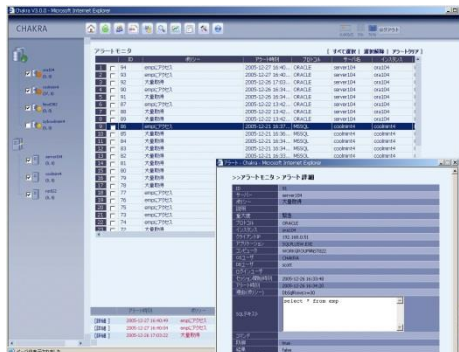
Chakra V3.0.0 - Microsoft Internet Explorer

CHAKRA

アラートモニタ

[ すべて選択 | 選択解除 | アラートクリア ]

| | ID | ポリシー | アラート時刻 | プロダクト | サーバ名 | インスタンス |
|---|---|---|---|---|---|---|
| | 94 | empにアクセス | 2005-12-27 16:40... | ORACLE | server104 | ora10A |
| | 93 | 大量取得 | 2005-12-27 16:40... | ORACLE | server104 | ora10A |
| | 92 | empにアクセス | 2005-12-26 17:03... | ORACLE | server104 | ora10A |
| | 91 | 大量取得 | 2005-12-26 16:34... | ORACLE | server104 | ora10A |
| | 90 | 大量取得 | 2005-12-26 16:34... | ORACLE | server104 | ora10A |
| | 87 | empにアクセス | 2005-12-22 13:42... | ORACLE | server104 | ora10A |
| | 89 | 大量取得 | 2005-12-22 13:42... | ORACLE | server104 | ora10A |
| | 88 | empにアクセス | 2005-12-22 13:42... | ORACLE | server104 | ora10A |
| | 86 | empにアクセス | 2005-12-21 16:37... | MSSQL | coolmin44 | coolmin44 |
| | 85 | 大量取得 | 2005-12-21 16:35... | MSSQL | coolmin44 | coolmin44 |
| | 84 | 大量取得 | 2005-12-21 16:35... | MSSQL | coolmin44 | coolmin44 |
| | 83 | 大量取得 | 2005-12-21 16:35... | MSSQL | coolmin44 | coolmin44 |
| | 82 | 大量取得 | 2005-12-21 16:34... | MSSQL | coolmin44 | coolmin44 |
| | 81 | 大量取得 | | | | |
| | 80 | 大量取得 | | | | |
| | 79 | 大量取得 | | | | |
| | 78 | 大量取得 | | | | |
| | 77 | empにアクセス | | | | |
| | 76 | empにアクセス | | | | |
| | 75 | empにアクセス | | | | |
| | 74 | 大量取得 | | | | |
| | 73 | 大量取得 | | | | |
| | 72 | 大量取得 | | | | |

アラート時刻 | ポリシー
[詳細] 2005-12-27 16:40:45 empにアクセス
[詳細] 2005-12-27 16:40:45 大量取得
[詳細] 2005-12-26 17:03:22 empにアクセス

アラート - Chakra - Microsoft Internet Explorer

>>アラートモニタ > アラート詳細

| ID | 86 |
|---|---|
| サーバ | server104 |
| ポリシー | 大量取得 |
| 説明 | |
| 重大度 | 緊急 |
| プロダクト | ORACLE |
| インスタンス | ora10A |
| クライアントIP | 192.168.0.91 |
| アプリケーション | SQL*PLUS.EXE |
| コンピュータ | WORKGROUP¥PC0022 |
| OSユーザ | Chakra |
| DBユーザ | scott |
| ログインユーザ | |
| セッション開始時刻 | 2005-12-26 16:33:46 |
| アラート時刻 | 2005-12-26 16:34:02 |
| 通知先アドレス | ibis@xxx.co.jp |
| SQLテキスト | select * from emp |
| コマンド | |
| 件数 | true |
| 状態 | false |